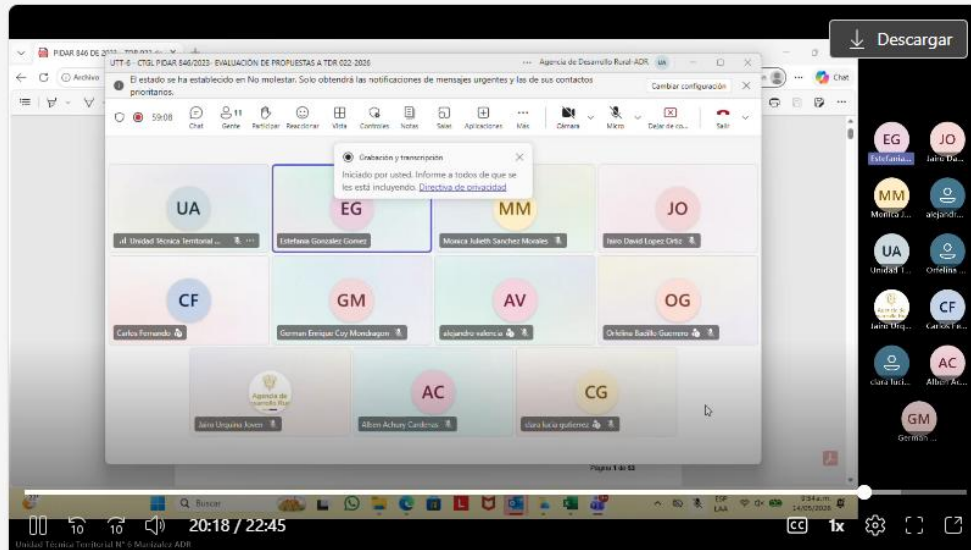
Descargar

PIDAR 846 DE 2023 - TDR 022 de ×

Archivo

UTT-6 - CTGL PIDAR 846/2023 - EVALUACIÓN DE PROPUESTAS A TDR 022-2026

Agencia de Desarrollo Rural ADR

El estado se ha establecido en No molestar. Solo obtendrá las notificaciones de mensajes urgentes y las de sus contactos prioritarios.

Cambiar configuración

59:08

Chat Gente Participar Reaccionar Vista Controles Notas Salas Aplicaciones Más Cámara Micro Dejar de co... Salir

Grabación y transcripción

Iniciado por usted. Informe a todos de que se les está incluyendo. Directiva de privacidad

UA
Unidad Técnica Territorial ...

EG
Estefania Gonzalez Gomez

MM
Monica Julieth Sanchez Morales

JO
Jairo David Lopez Ortiz

CF
Carlos Fernando

GM
German Enrique Coy Mondragon

AV
alejandro valencia

OG
Orfelina Badillo Guerrero

Agencia de Desarrollo Rural
Jairo Urquina Joven

AC
Albert Achury Cardenas

CG
clara lucia gutierrez

Página 1 de 13

Chat

EG
Estefania...

JO
Jairo Da...

MM
Monica J...

alejandr...

UA
Unidad T...

Orfelina ...

Jairo Urq...

CF
Carlos Fe...

clara luci...

AC
Albert Ac...

GM
German ...

Buscar

ESP LAA

9:54 a.m.
14/05/2026

10 10

20:18 / 22:45

1x

Unidad Técnica Territorial N° 6 Manizales ADR